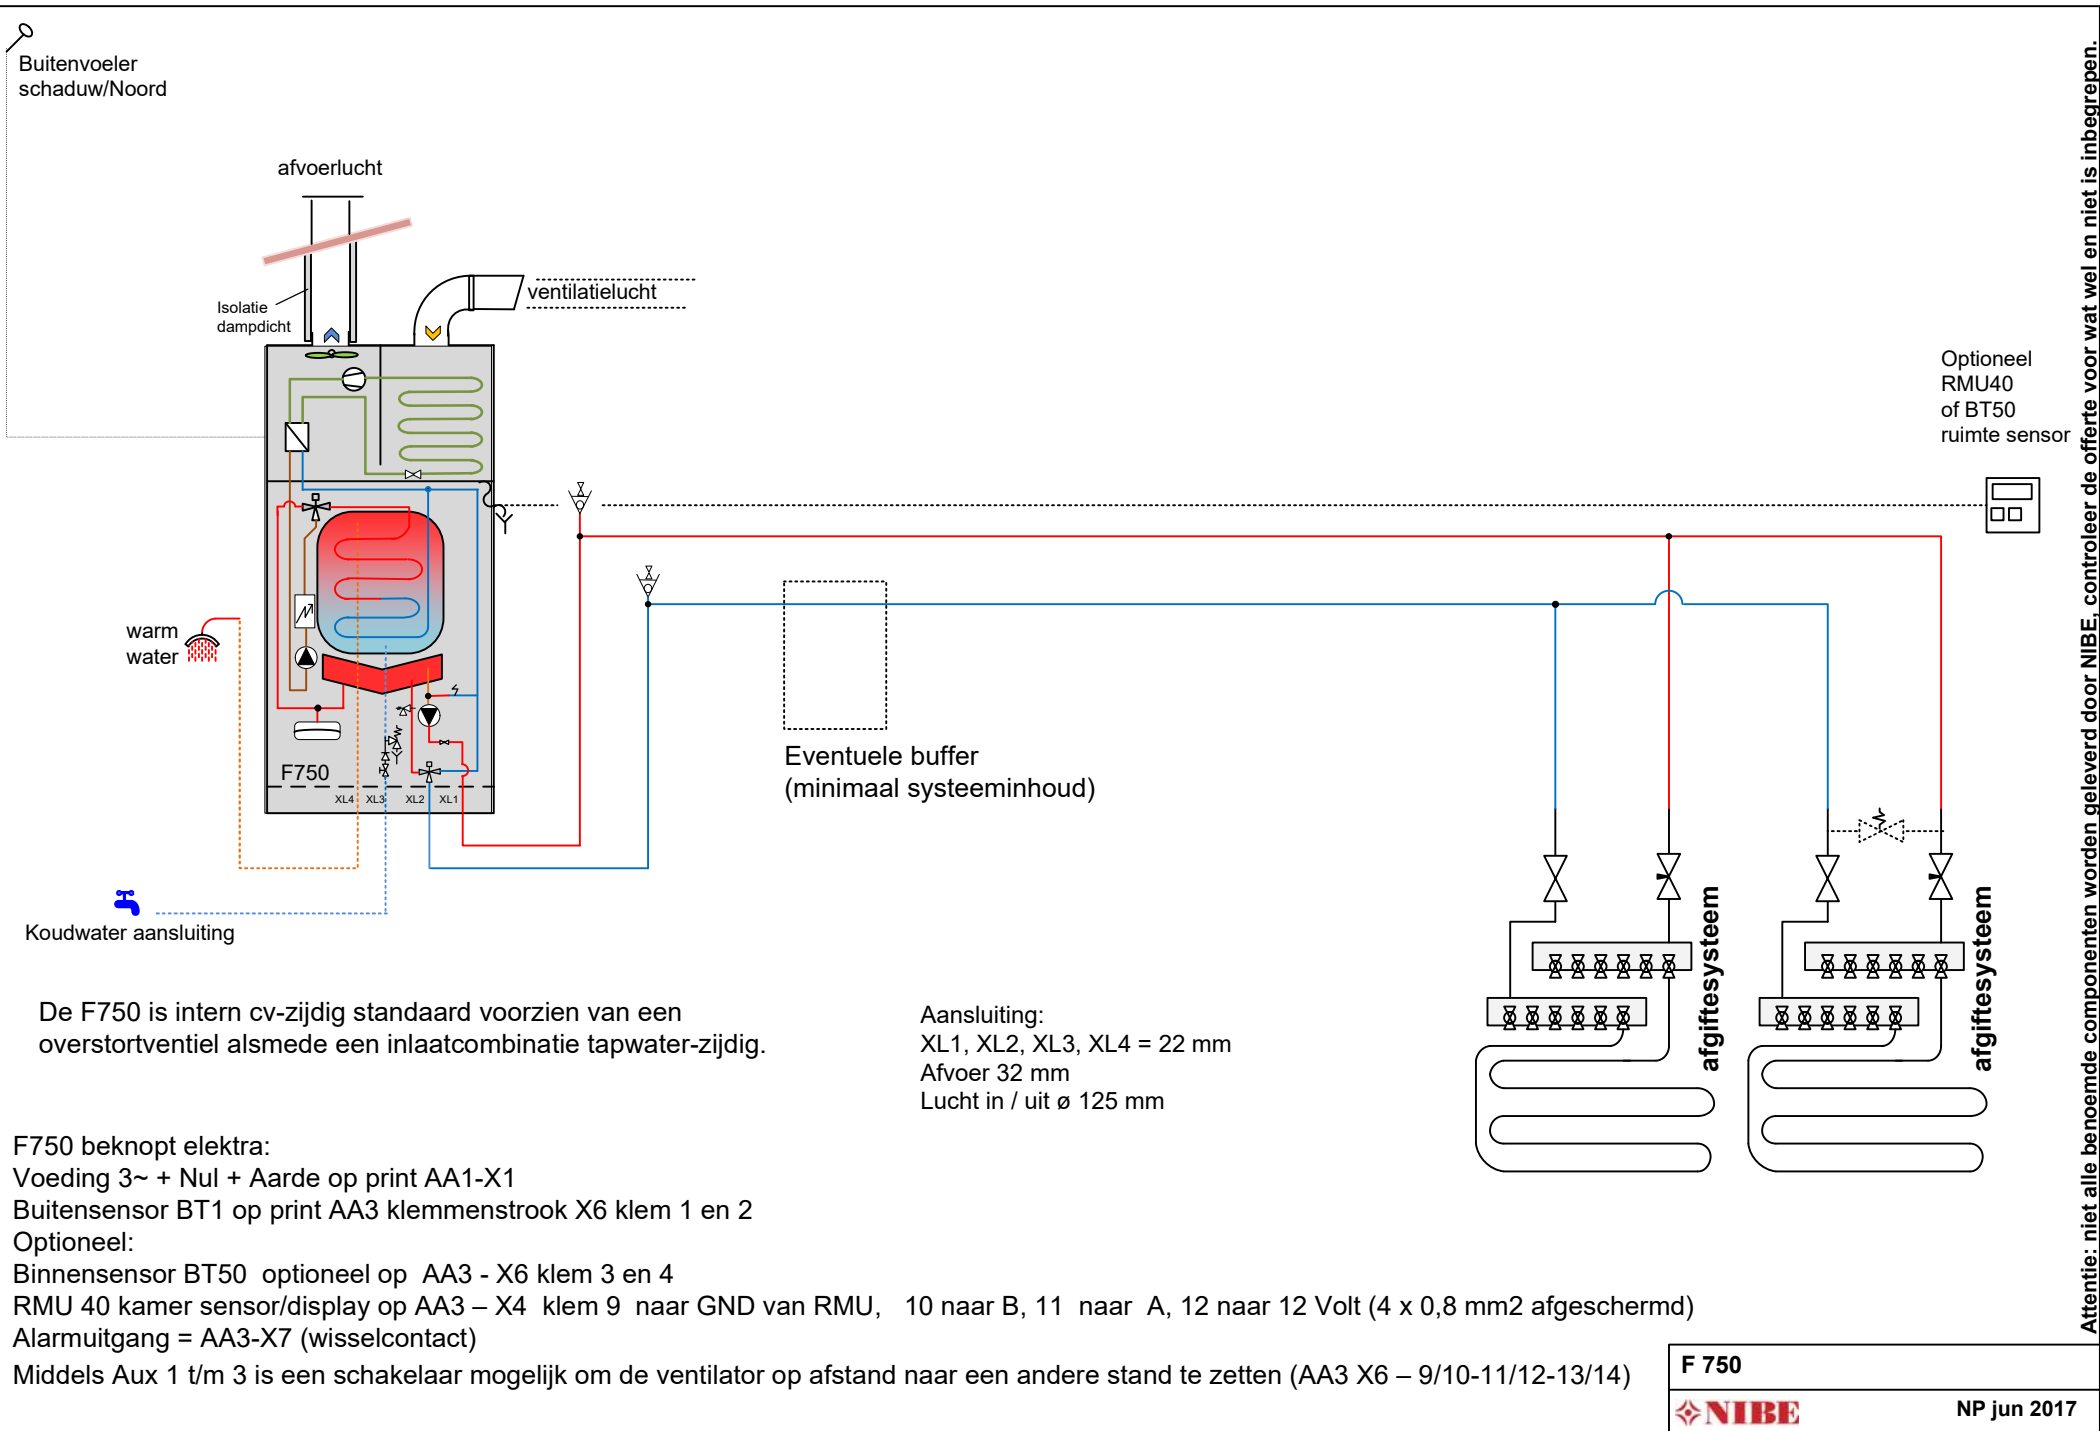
Buitenvoeler schaduw/Noord

afvoerlucht

Isolatie dampdicht

ventilatielucht

Optioneel RMU40 of BT50 ruimte sensor

warm water

F750

XL4 XL3 XL2 XL1

Eventuele buffer (minimaal systeeminhoud)

Koudwater aansluiting

afgiftesysteem

afgiftesysteem

De F750 is intern cv-zijdig standaard voorzien van een overstortventiel alsmede een inlaatcombinatie tapwater-zijdig.

Aansluiting:
XL1, XL2, XL3, XL4 = 22 mm
Afvoer 32 mm
Lucht in / uit ø 125 mm

F750 beknopt elektra:
Voeding 3~ + Nul + Aarde op print AA1-X1
Buitensensor BT1 op print AA3 klemmenstrook X6 klem 1 en 2
Optioneel:
Binnensensor BT50 optioneel op AA3 - X6 klem 3 en 4
RMU 40 kamer sensor/display op AA3 – X4 klem 9 naar GND van RMU, 10 naar B, 11 naar A, 12 naar 12 Volt (4 x 0,8 mm2 afgeschermd)
Alarmuitgang = AA3-X7 (wisselcontact)
Middels Aux 1 t/m 3 is een schakelaar mogelijk om de ventilator op afstand naar een andere stand te zetten (AA3 X6 – 9/10-11/12-13/14)

Attentie: niet alle benoemde componenten worden geleverd door NIBE, controleer de offerte voor wat wel en niet is inbegrepen.

F 750
NIBE
NP jun 2017